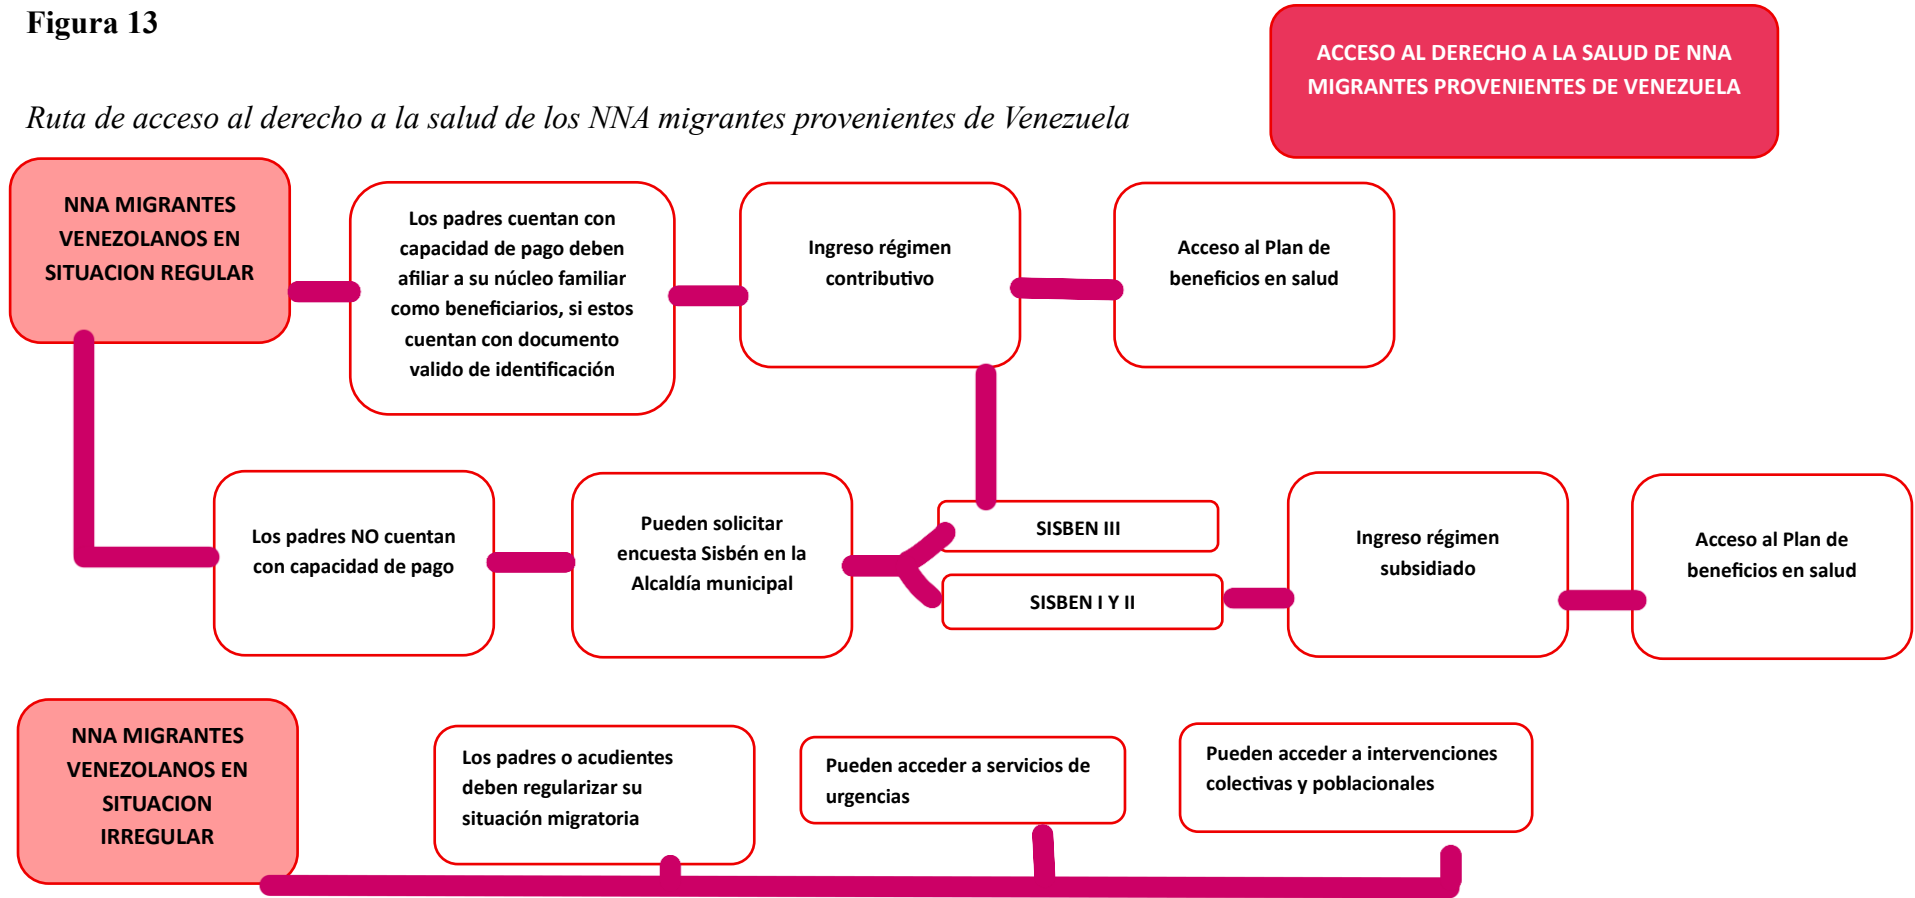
**Figura 13**

ACCESO AL DERECHO A LA SALUD DE NNA MIGRANTES PROVENIENTES DE VENEZUELA

*Ruta de acceso al derecho a la salud de los NNA migrantes provenientes de Venezuela*

NNA MIGRANTES VENEZOLANOS EN SITUACION REGULAR

Los padres cuentan con capacidad de pago deben afiliar a su núcleo familiar como beneficiarios, si estos cuentan con documento valido de identificación

Ingreso régimen contributivo

Acceso al Plan de beneficios en salud

Los padres NO cuentan con capacidad de pago

Pueden solicitar encuesta Sisbén en la Alcaldía municipal

SISBEN III

SISBEN I Y II

Ingreso régimen subsidiado

Acceso al Plan de beneficios en salud

NNA MIGRANTES VENEZOLANOS EN SITUACION IRREGULAR

Los padres o acudientes deben regularizar su situación migratoria

Pueden acceder a servicios de urgencias

Pueden acceder a intervenciones colectivas y poblacionales